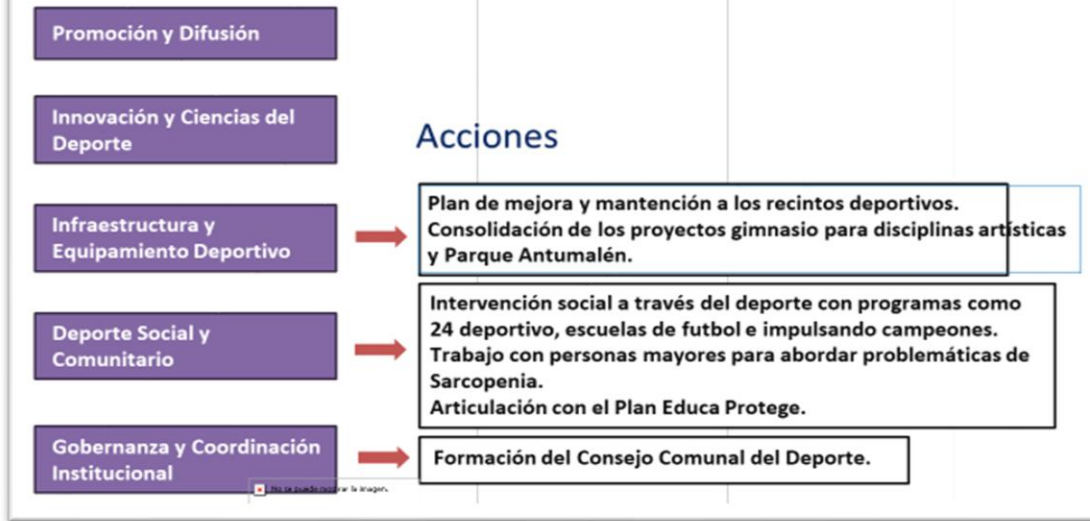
Promoción y Difusión

Innovación y Ciencias del Deporte

Infraestructura y Equipamiento Deportivo

Deporte Social y Comunitario

Gobernanza y Coordinación Institucional

Acciones

Plan de mejora y mantención a los recintos deportivos. Consolidación de los proyectos gimnasio para disciplinas artísticas y Parque Antumalén.

Intervención social a través del deporte con programas como 24 deportivo, escuelas de futbol e impulsando campeones. Trabajo con personas mayores para abordar problemáticas de Sarcopenia. Articulación con el Plan Educa Protege.

Formación del Consejo Comunal del Deporte.

No se puede mostrar la imagen.